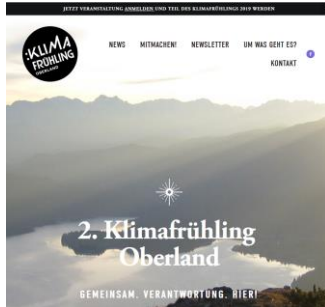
JETZT VERANSTALTUNG ANMELDEN UND TEIL DES KLIMAFRÜHLINGS 2019 WERDEN

KLIMA FRÜHLING OBERLAND

NEWS MITMACHEN! NEWSLETTER UM WAS GEHT ES? KONTAKT

2. Klimafrühling Oberland

GEMEINSAM. VERANTWORTUNG. HIER!